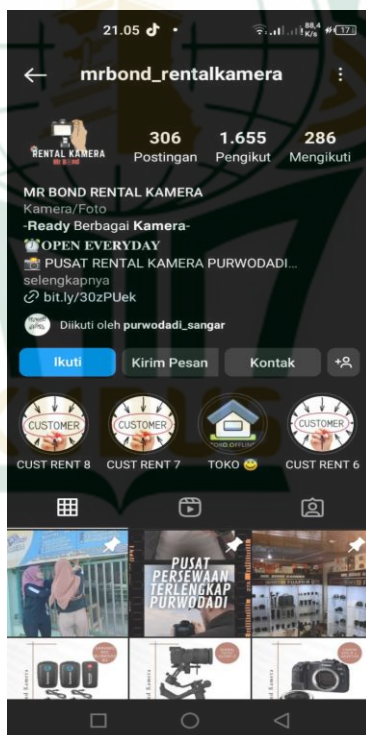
21.05

88,4 K/s

17

mrbond_rentalkamera

RENTAL KAMERA

306 Postingan

1.655 Pengikut

286 Mengikuti

MR BOND RENTAL KAMERA

Kamera/Foto

-Ready Berbagai Kamera-

⏰OPEN EVERYDAY

📸 PUSAT RENTAL KAMERA PURWODADI... selengkapnya

bit.ly/30zPUek

Diikuti oleh purwodadi_sangar

Ikuti

Kirim Pesan

Kontak

CUSTOMER

CUST RENT 8

CUSTOMER

CUST RENT 7

TOKO 😊

CUSTOMER

CUST RENT 6

PUSAT PERSEWAAN TERLENGKAP PURWODADI